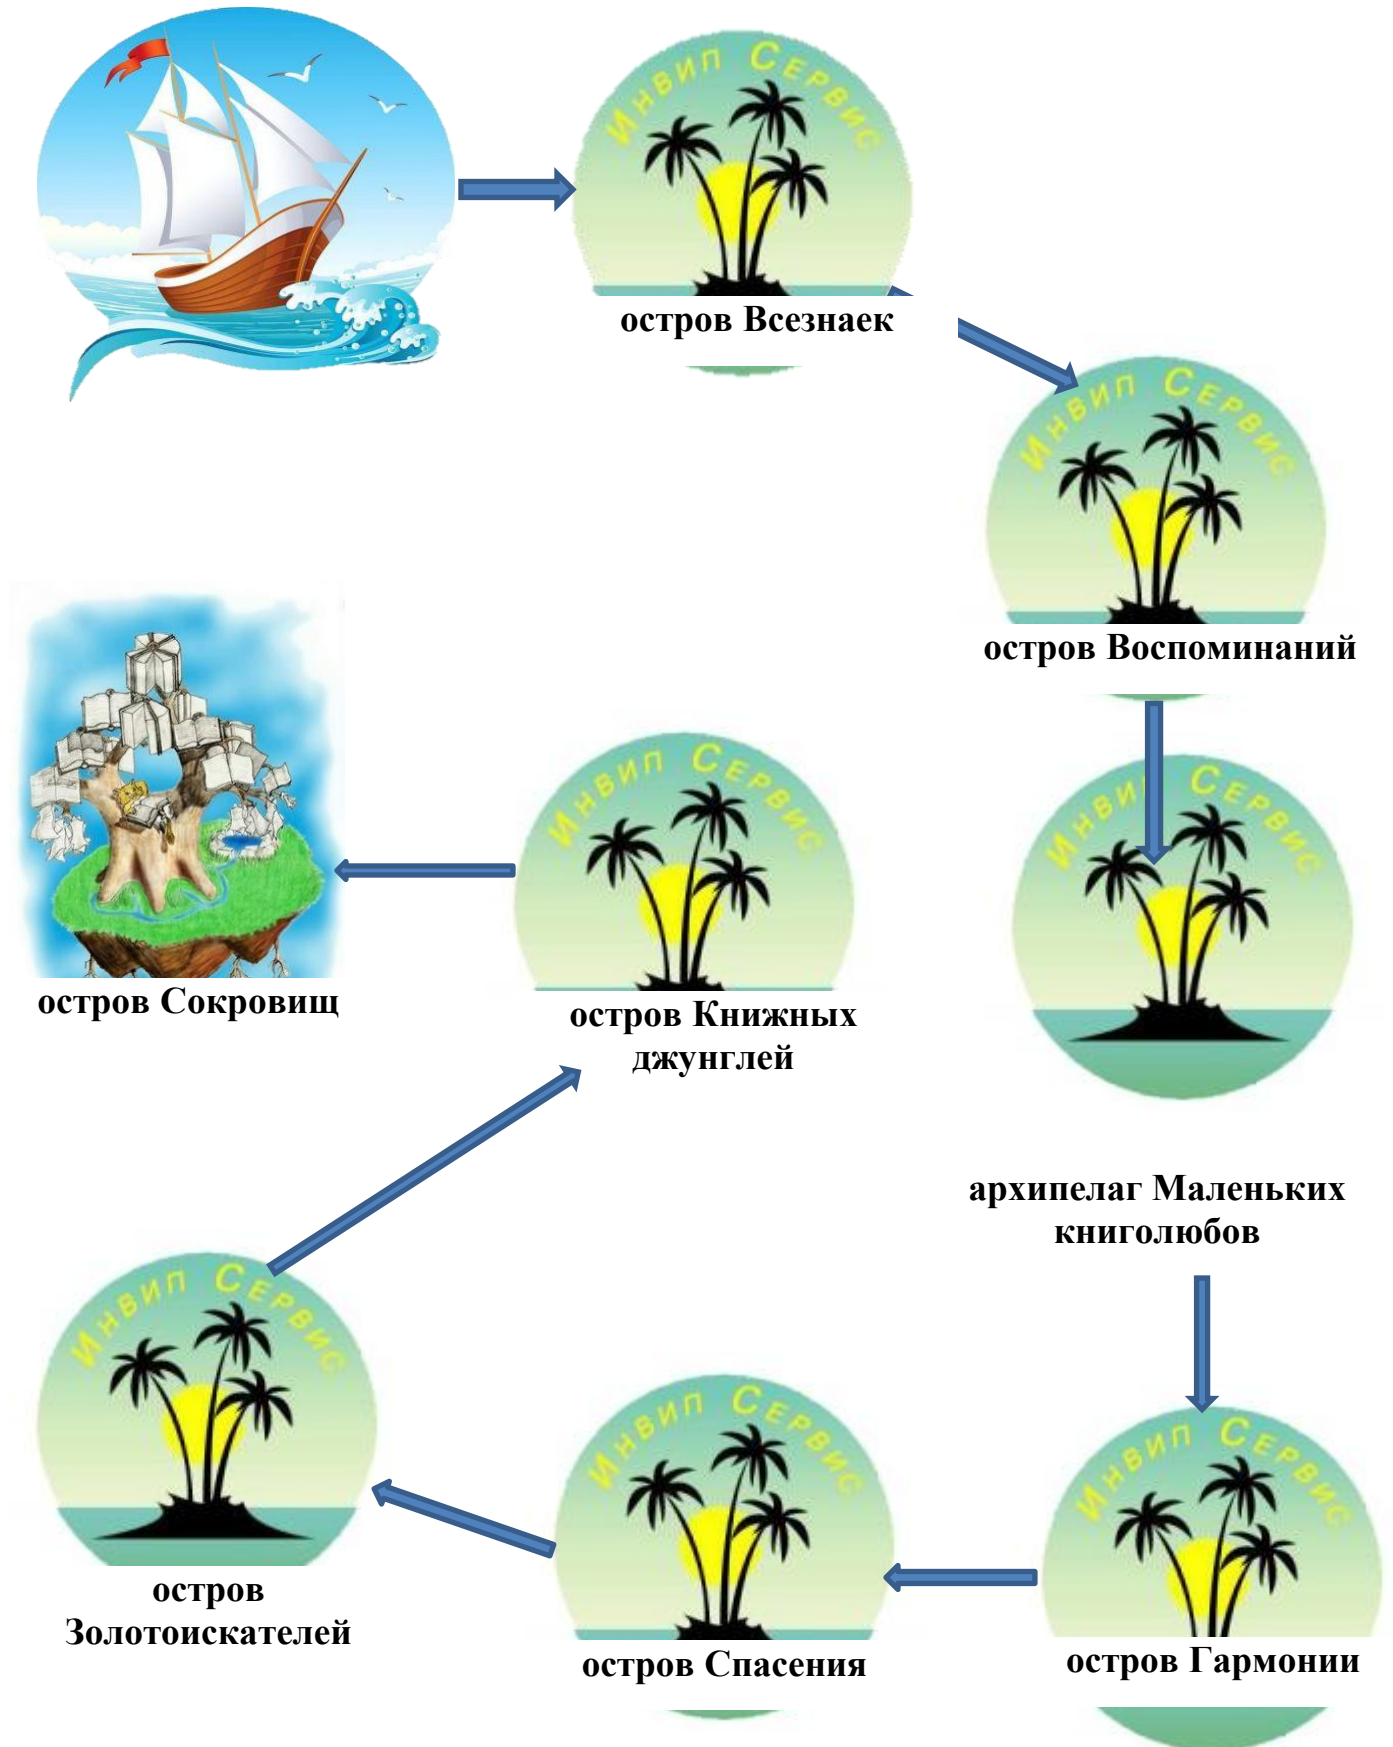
Инвип Сервис
остров Всезнаек

Инвип Сервис
остров Воспоминаний

Инвип Сервис
архипелаг Маленьких книголюбов

Инвип Сервис
остров Книжных джунглей

остров Сокровищ

Инвип Сервис
остров Золотоискателей

Инвип Сервис
остров Спасения

Инвип Сервис
остров Гармонии